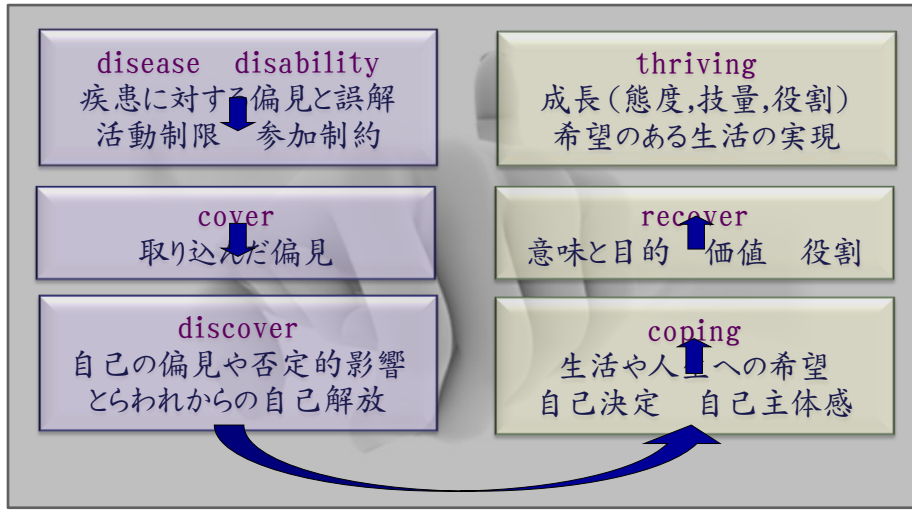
disease disability
疾患に対する偏見と誤解
活動制限 参加制約

cover
取り込んだ偏見

discover
自己の偏見や否定的影響
とらわれからの自己解放

thriving
成長(態度,技量,役割)
希望のある生活の実現

recover
意味と目的 価値 役割

coping
生活や人生への希望
自己決定 自己主体感